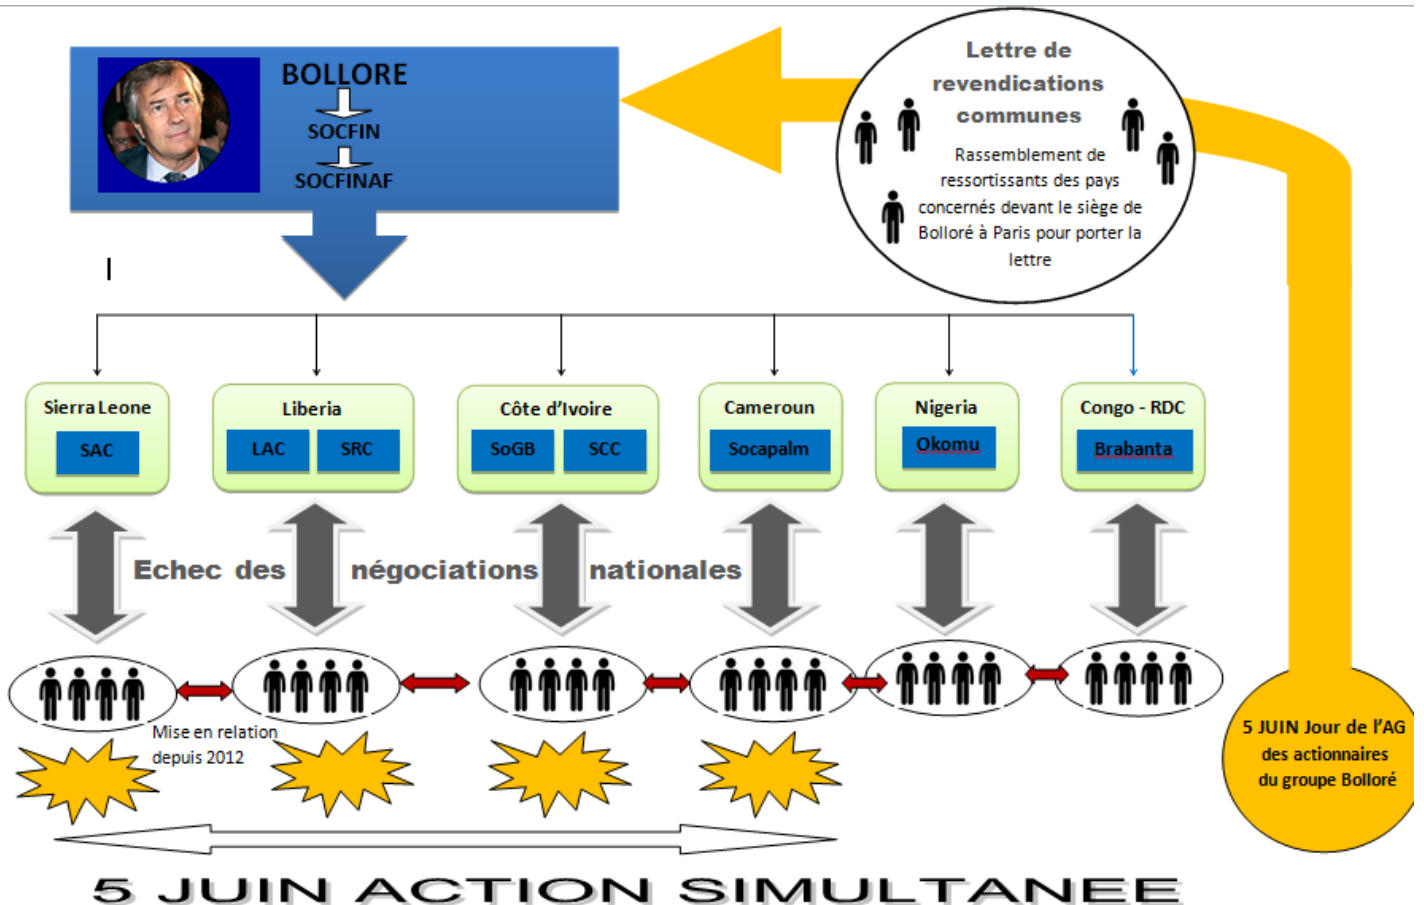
BOLLORE
SOCFIN
SOCFINAF

Lettre de revendications communes

Rassemblement de ressortissants des pays concernés devant le siège de Bolloré à Paris pour porter la lettre

Sierra Leone
SAC

Liberia
LAC
SRC

Côte d'Ivoire
SoGB
SCC

Cameroun
Socapalm

Nigeria
Okomu

Congo - RDC
Brabanta

Echec des négociations nationales

Mise en relation depuis 2012

5 JUIN Jour de l'AG des actionnaires du groupe Bolloré

5 JUIN ACTION SIMULTANEE